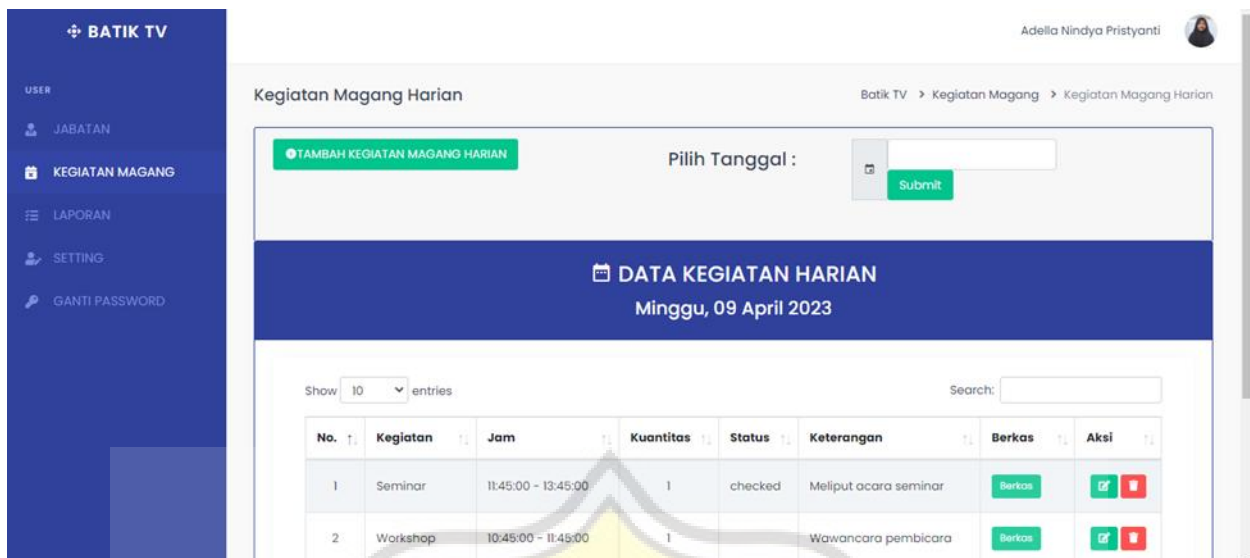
BATIK TV

USER
JABATAN
KEGIATAN MAGANG
LAPORAN
SETTING
GANTI PASSWORD

Adella Nindya Pristyanti

Kegiatan Magang Harian

Batik TV > Kegiatan Magang > Kegiatan Magang Harian

TAMBAH KEGIATAN MAGANG HARIAN

Pilih Tanggal :

Submit

DATA KEGIATAN HARIAN
Minggu, 09 April 2023

Show 10 entries

Search:

| No. | Kegiatan | Jam | Kuantitas | Status | Keterangan | Berkas | Aksi |
|---|---|---|---|---|---|---|---|
| 1 | Seminar | 11:45:00 - 13:45:00 | 1 | checked | Meliput acara seminar | Berkas | |
| 2 | Workshop | 10:45:00 - 11:45:00 | 1 | | Wawancara pembicara | Berkas | |